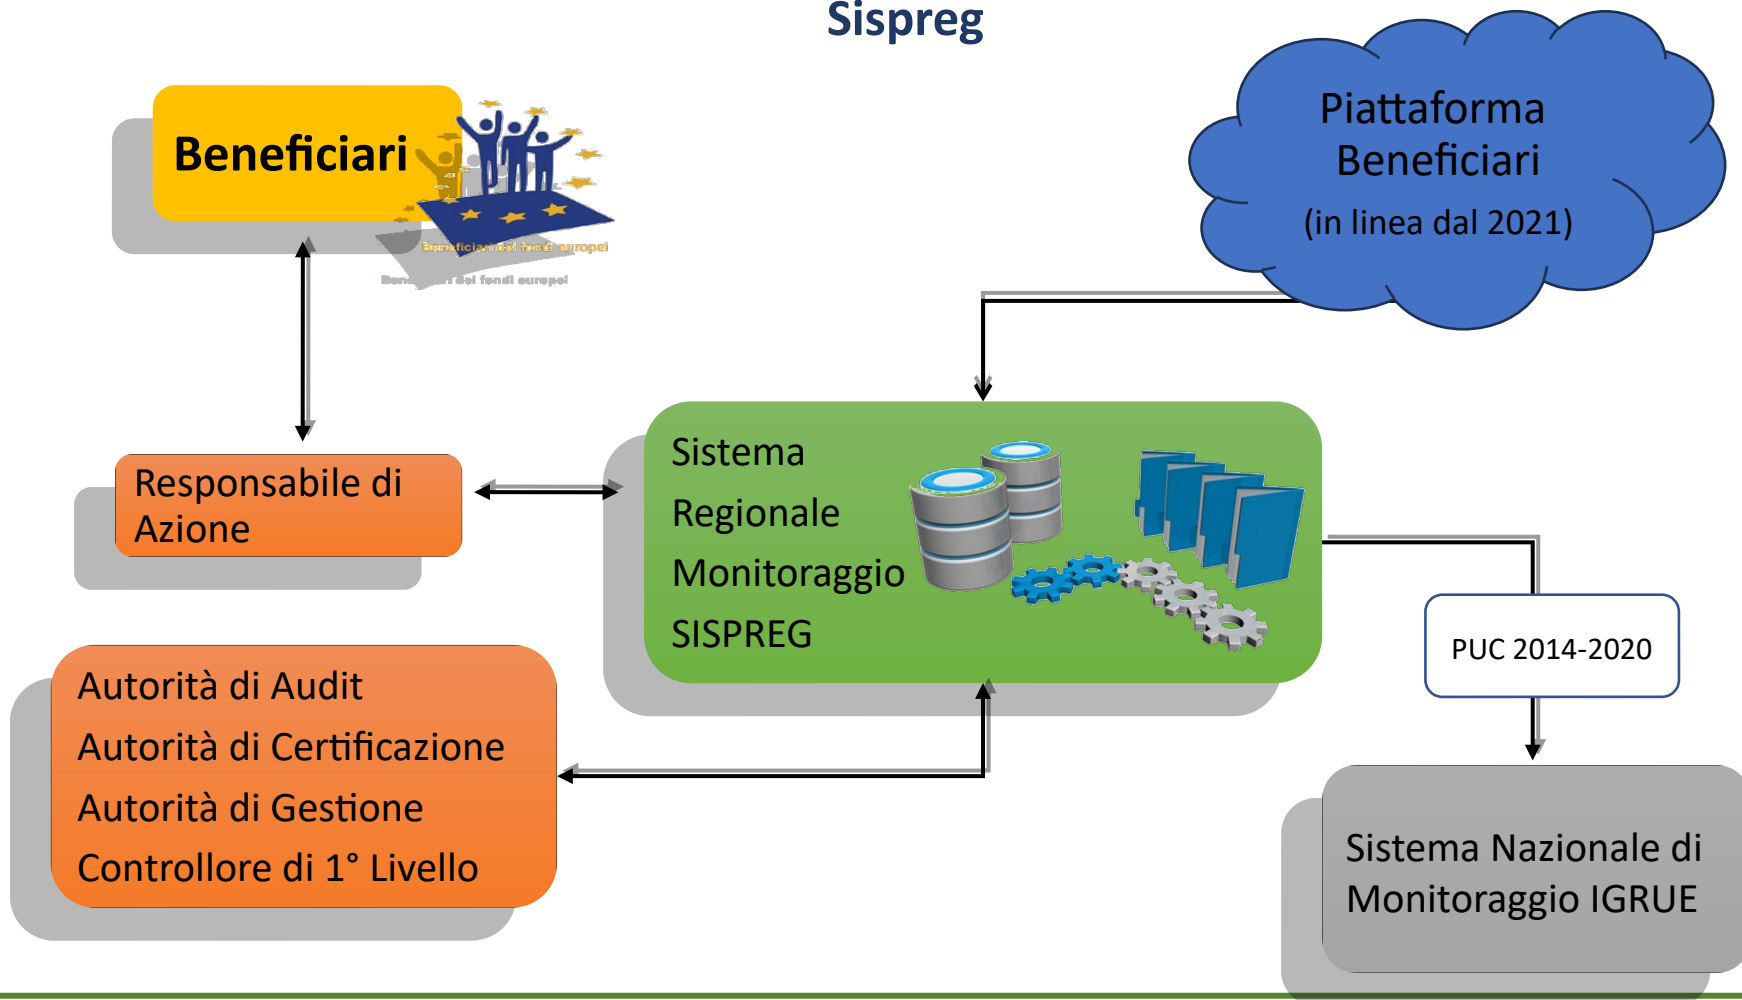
Sispreg

Beneficiari

Beneficiari dei fondi europei

Piattaforma Beneficiari (in linea dal 2021)

Responsabile di Azione

Sistema Regionale Monitoraggio SISPREG

Autorità di Audit
Autorità di Certificazione
Autorità di Gestione
Controllore di 1° Livello

PUC 2014-2020

Sistema Nazionale di Monitoraggio IGRUE